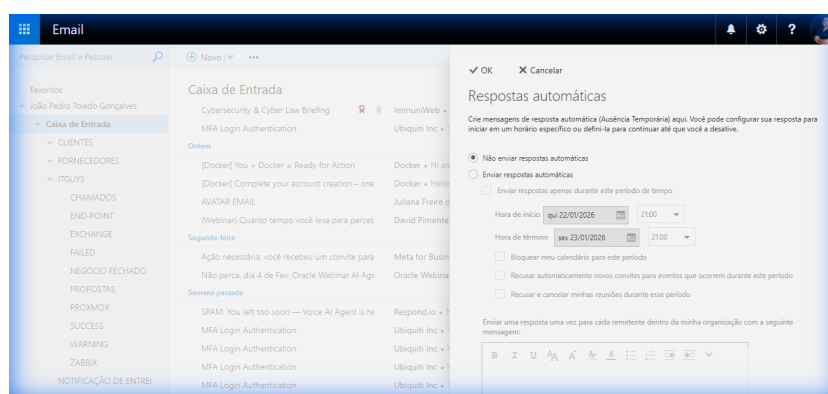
Email

Pesquisar Email e Pessoas

Novo | ∨ •••

Favoritos
^ João Pedro Toledo Gonçalves
^ Caixa de Entrada
∨ CLIENTES
∨ FORNECEDORES
^ ITGUYS
CHAMADOS
END-POINT
EXCHANGE
FAILED
NEGOCIO FECHADO
PROPOSTAS
PROXMOX
SUCCESS
WARNING
ZABBIX
NOTIFICAÇÃO DE ENTRE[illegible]

Caixa de Entrada
Cybersecurity & Cyber Law Briefing | ImmuniWeb
MFA Login Authentication | Ubiquiti Inc
Ontem
[Docker] You + Docker = Ready for Action | Docker • Hi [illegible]
[Docker] Complete your account creation – one | Docker • Hello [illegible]
AVATAR EMAIL | Juliana Freire d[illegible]
(Webinar) Quanto tempo você leva para percet | David Pimente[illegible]
Segunda-feira
Ação necessária: você recebeu um convite para | Meta for Busin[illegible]
Não perca, dia 4 de Fev: Oracle Webinar AI Age | Oracle Webina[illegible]
Semana passada
SPAM: You left too soon — Voice AI Agent is he | Respond.io
MFA Login Authentication | Ubiquiti Inc
MFA Login Authentication | Ubiquiti Inc
MFA Login Authentication | Ubiquiti Inc
MFA Login Authentication | Ubiquiti Inc

✓ OK ✕ Cancelar

Respostas automáticas

Crie mensagens de resposta automática (Ausência Temporária) aqui. Você pode configurar sua resposta para iniciar em um horário específico ou defini-la para continuar até que você a desative.

Não enviar respostas automáticas
Enviar respostas automáticas
Enviar respostas apenas durante este período de tempo
Hora de início qui 22/01/2026 21:00
Hora de término sex 23/01/2026 21:00
Bloquear meu calendário para este período
Recusar automaticamente novos convites para eventos que ocorrem durante este período
Recusar e cancelar minhas reuniões durante esse período

Enviar uma resposta uma vez para cada remetente dentro da minha organização com a seguinte mensagem:

B I U A A A A A